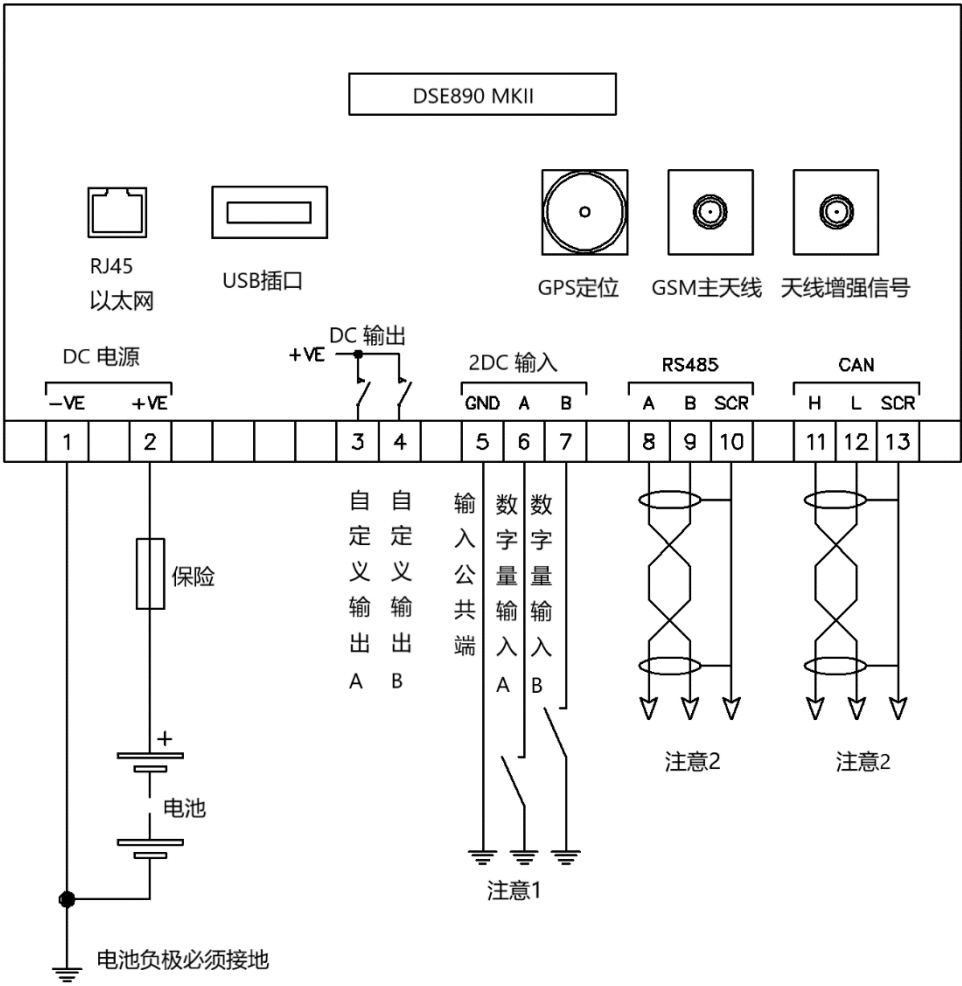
DSE890 MKII

RJ45
以太网

USB插口

GPS定位

GSM主天线

天线增强信号

DC 电源

−VE +VE

+VE

DC 输出

2DC 输入

GND A B

RS485

A B SCR

CAN

H L SCR

1 2 3 4 5 6 7 8 9 10 11 12 13

保险

自定义输出A

自定义输出B

输入公共端

数字量输入A

数字量输入B

+

电池

注意1

注意2

注意2

电池负极必须接地